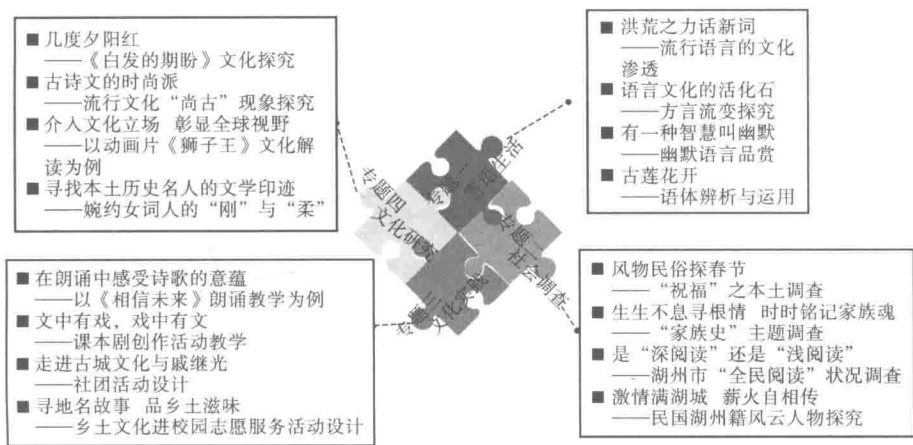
■ 几度夕阳红
——《白发的期盼》文化探究
■ 古诗文的时尚派
——流行文化“尚古”现象探究
■ 介入文化立场 彰显全球视野
——以动画片《狮子王》文化解读为例
■ 寻找本土历史名人的文学印迹
——婉约女词人的“刚”与“柔”

■ 洪荒之力话新词
——流行语言的文化渗透
■ 语言文化的活化石
——方言流变探究
■ 有一种智慧叫幽默
——幽默语言品赏
■ 古莲花开
——语体辨析与运用

专题四 文化研究
专题一 语言生活
专题二 社会调查
专题三 文化实践

■ 在朗诵中感受诗歌的意蕴
——以《相信未来》朗诵教学为例
■ 文中有戏，戏中有文
——课本剧创作活动教学
■ 走进古城文化与戚继光
——社团活动设计
■ 寻地名故事 品乡土滋味
——乡土文化进校园志愿服务活动设计

■ 风物民俗探春节
——“祝福”之本土调查
■ 生生不息寻根情 时时铭记家族魂
——“家族史”主题调查
■ 是“深阅读”还是“浅阅读”
——湖州市“全民阅读”状况调查
■ 激情满湖城 薪火自相传
——民国湖州籍风云人物探究